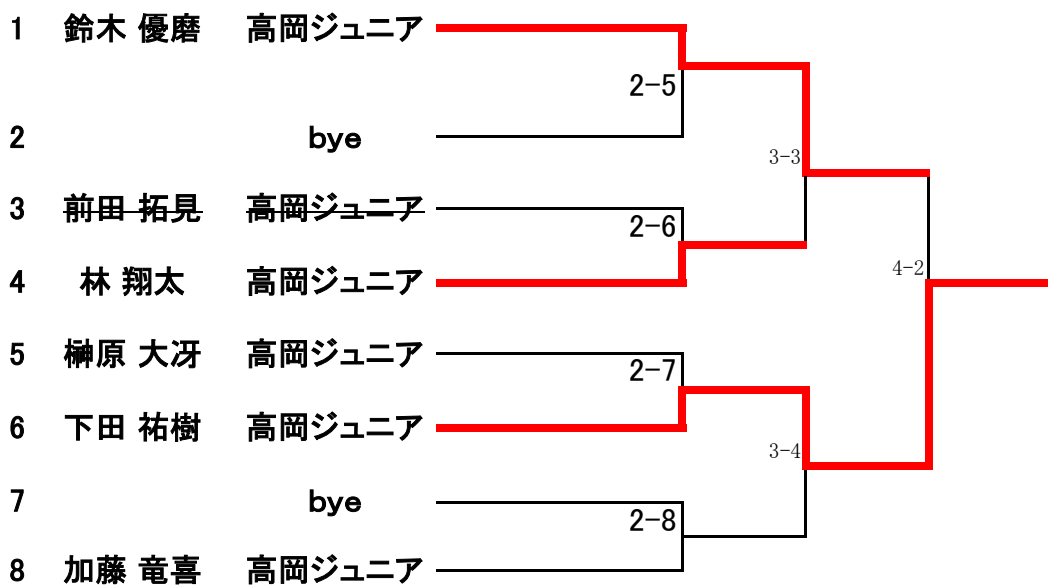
| | | |
|---|---|---|
| 1 | 鈴木 優磨 | 高岡ジュニア |
| 2 | | bye |
| 3 | 前田 拓見 | 高岡ジュニア |
| 4 | 林 翔太 | 高岡ジュニア |
| 5 | 榊原 大冴 | 高岡ジュニア |
| 6 | 下田 祐樹 | 高岡ジュニア |
| 7 | | bye |
| 8 | 加藤 竜喜 | 高岡ジュニア |

2-5
2-6
2-7
2-8
3-3
3-4
4-2